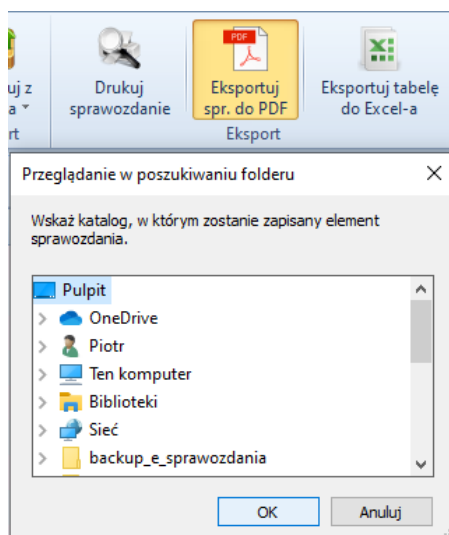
uj z
a ▾
rt

Drukuj sprawozdanie

PDF
Eksportuj spr. do PDF

Eksportuj tabelę do Excel-a

Eksport

Przeglądanie w poszukiwaniu folderu

Wskaż katalog, w którym zostanie zapisany element sprawozdania.

Pulpit
OneDrive
Piotr
Ten komputer
Biblioteki
Sieć
backup_e_sprawozdania

OK
Anuluj